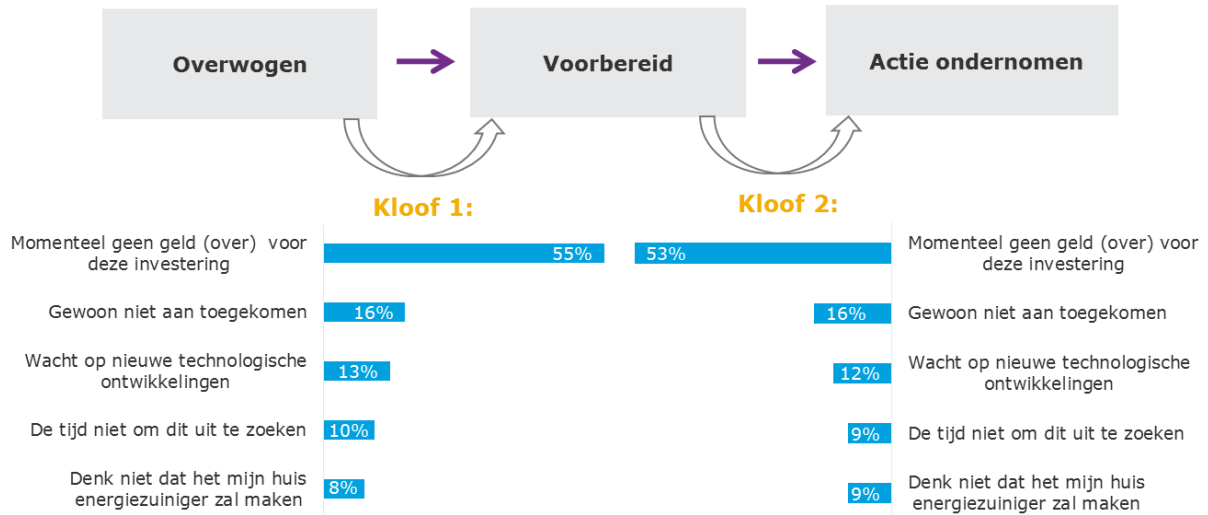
Overwogen

Voorbereid

Actie ondernomen

Kloof 1:

Kloof 2:

| Kloof 1 | | Kloof 2 | |
|---|---|---|---|
| Momenteel geen geld (over) voor deze investering | 55% | 53% | Momenteel geen geld (over) voor deze investering |
| Gewoon niet aan toegekomen | 16% | 16% | Gewoon niet aan toegekomen |
| Wacht op nieuwe technologische ontwikkelingen | 13% | 12% | Wacht op nieuwe technologische ontwikkelingen |
| De tijd niet om dit uit te zoeken | 10% | 9% | De tijd niet om dit uit te zoeken |
| Denk niet dat het mijn huis energiezuiniger zal maken | 8% | 9% | Denk niet dat het mijn huis energiezuiniger zal maken |